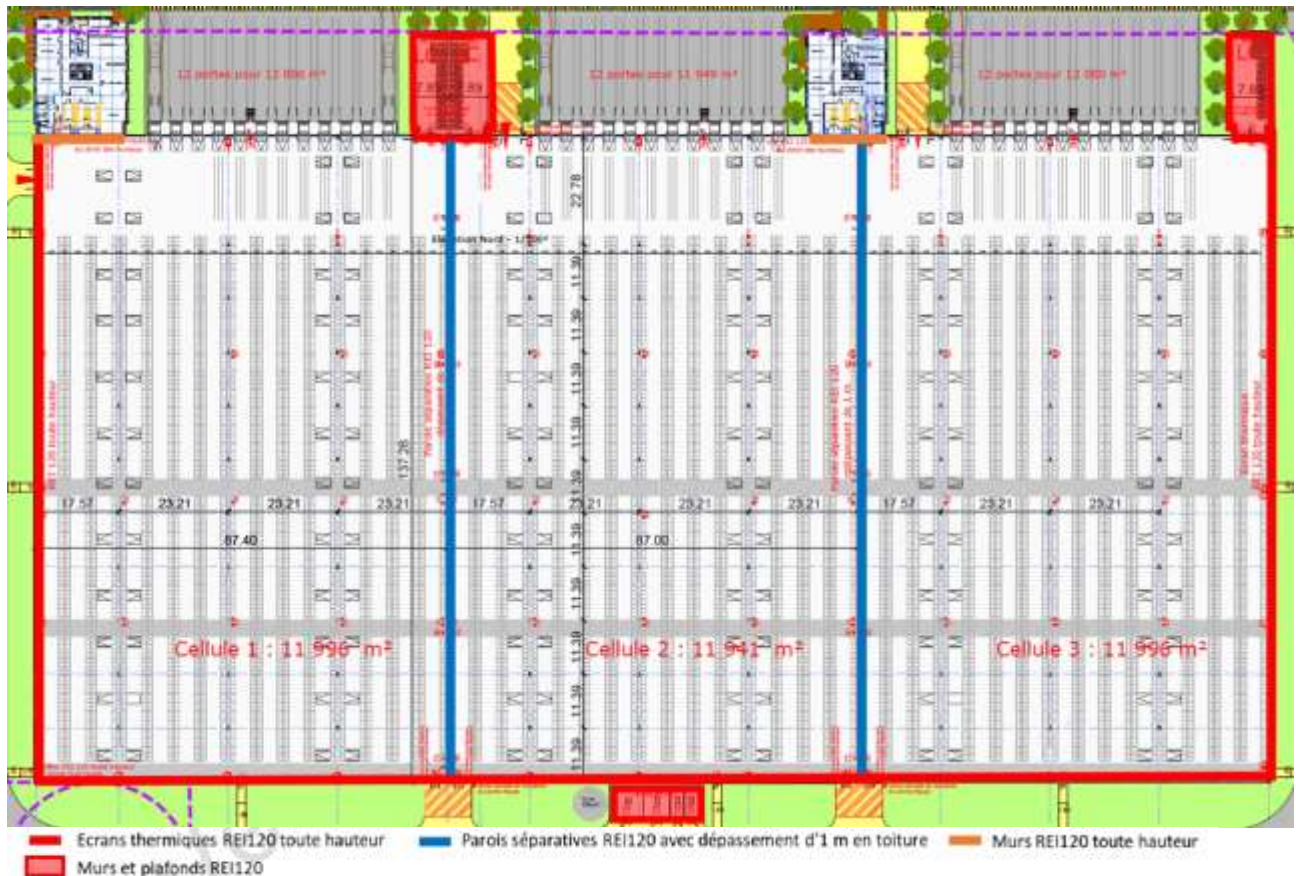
12 postes pour 12 000 m²

12 postes pour 11 940 m²

12 postes pour 12 000 m²

22.78

11.39

11.39

11.39

11.39

11.39

11.39

11.39

11.39

137.28

17.57

23.21

23.21

23.21

17.57

23.21

23.21

23.21

17.57

23.21

23.21

87.40

87.00

Cellule 1 : 11 996 m²

Cellule 2 : 11 941 m²

Cellule 3 : 11 996 m²

Ecrans thermiques REI120 toute hauteur

Parois séparatives REI120 avec dépassement d'1 m en toiture

Murs REI120 toute hauteur

Murs et plafonds REI120